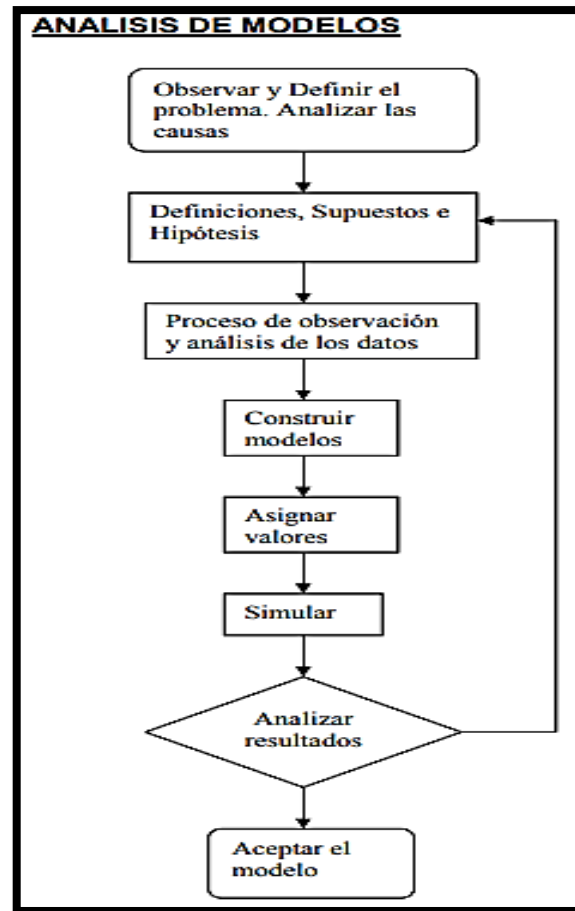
ANALISIS DE MODELOS

Observar y Definir el problema. Analizar las causas

Definiciones, Supuestos e Hipótesis

Proceso de observación y análisis de los datos

Construir modelos

Asignar valores

Simular

Analizar resultados

Aceptar el modelo